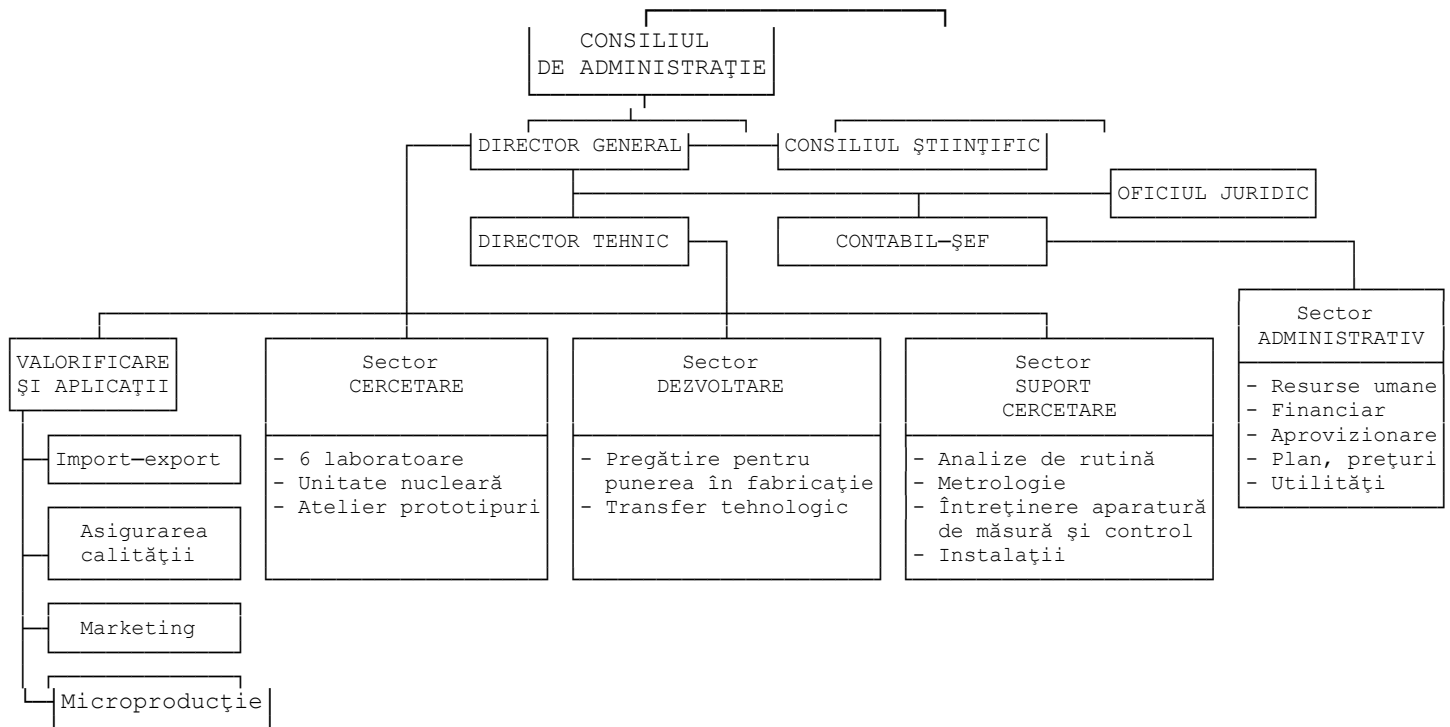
CONSILIUL DE ADMINISTRAŢIE

DIRECTOR GENERAL

CONSILIUL ŞTIINŢIFIC

OFICIUL JURIDIC

DIRECTOR TEHNIC

CONTABIL—ŞEF

VALORIFICARE ŞI APLICAŢII

Import—export

Asigurarea calităţii

Marketing

Microproducţie

Sector CERCETARE

- 6 laboratoare
- Unitate nucleară
- Atelier prototipuri

Sector DEZVOLTARE

- Pregătire pentru punerea în fabricaţie
- Transfer tehnologic

Sector SUPORT CERCETARE

- Analize de rutină
- Metrologie
- Întreţinere aparatură de măsură şi control
- Instalaţii

Sector ADMINISTRATIV

- Resurse umane
- Financiar
- Aprovizionare
- Plan, preţuri
- Utilităţi